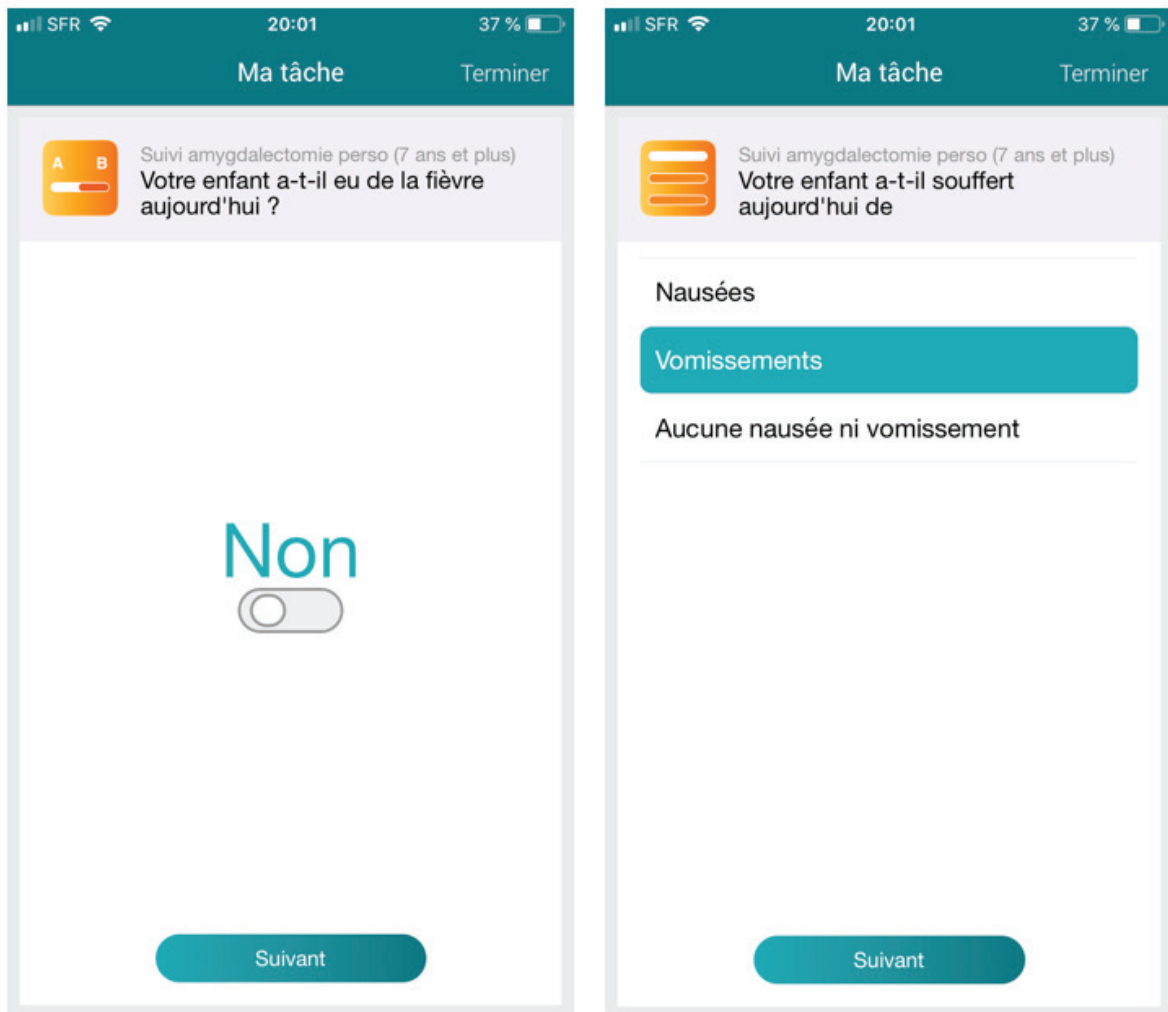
SFR 20:01 37 %

Ma tâche Terminer

A B

Suivi amygdalectomie perso (7 ans et plus)
Votre enfant a-t-il eu de la fièvre aujourd'hui ?

Non

Suivant

SFR 20:01 37 %

Ma tâche Terminer

Suivi amygdalectomie perso (7 ans et plus)
Votre enfant a-t-il souffert aujourd'hui de

Nausées

Vomissements

Aucune nausée ni vomissement

Suivant